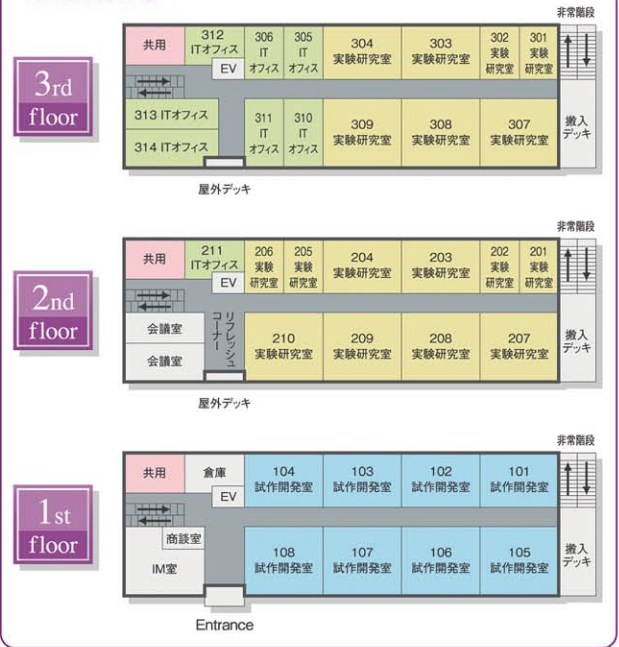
非常階段

3rd floor

共用
312 ITオフィス
306 IT オフィス
305 IT オフィス
304 実験研究室
303 実験研究室
302 実験研究室
301 実験研究室
EV
313 ITオフィス
314 ITオフィス
311 IT オフィス
310 IT オフィス
309 実験研究室
308 実験研究室
307 実験研究室
搬入デッキ

屋外デッキ

非常階段

2nd floor

共用
211 ITオフィス
206 実験研究室
205 実験研究室
204 実験研究室
203 実験研究室
202 実験研究室
201 実験研究室
EV
会議室
会議室
リフレッシュコーナー
210 実験研究室
209 実験研究室
208 実験研究室
207 実験研究室
搬入デッキ

屋外デッキ

非常階段

1st floor

共用
倉庫
EV
104 試作開発室
103 試作開発室
102 試作開発室
101 試作開発室
商談室
IM室
108 試作開発室
107 試作開発室
106 試作開発室
105 試作開発室
搬入デッキ

Entrance